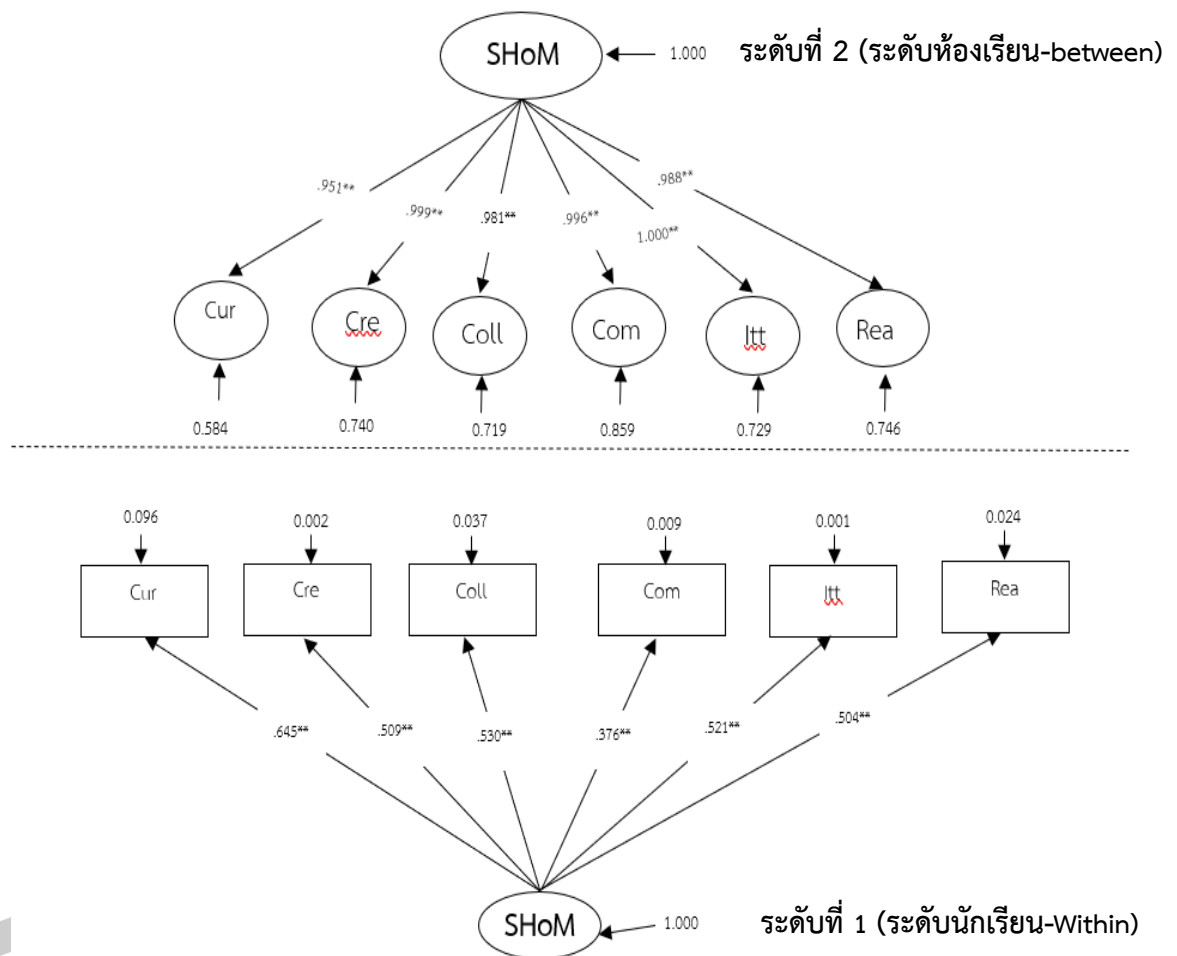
SHoM 1.000 ระดับที่ 2 (ระดับห้องเรียน-between)

.951** .999** .981** .996** 1.000** .988**

Cur Cre Coll Com Itt Rea

0.584 0.740 0.719 0.859 0.729 0.746

0.096 0.002 0.037 0.009 0.001 0.024

Cur Cre Coll Com Itt Rea

.645** .509** .530** .376** .521** .504**

SHoM 1.000 ระดับที่ 1 (ระดับนักเรียน-Within)